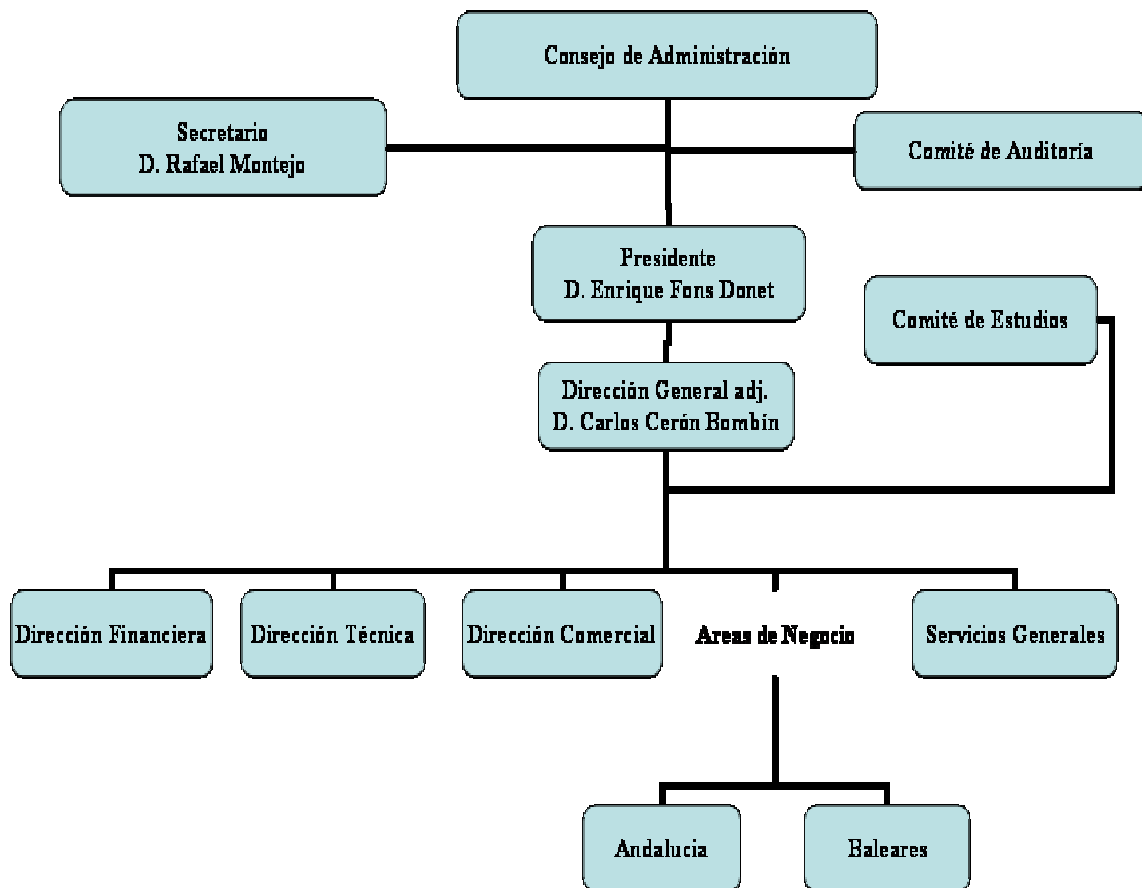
Consejo de Administración

Secretario
D. Rafael Montejo

Comité de Auditoría

Presidente
D. Enrique Fons Donet

Comité de Estudios

Dirección General adj.
D. Carlos Cerón Bombín

Dirección Financiera

Dirección Técnica

Dirección Comercial

Areas de Negocio

Servicios Generales

Andalucia

Baleares